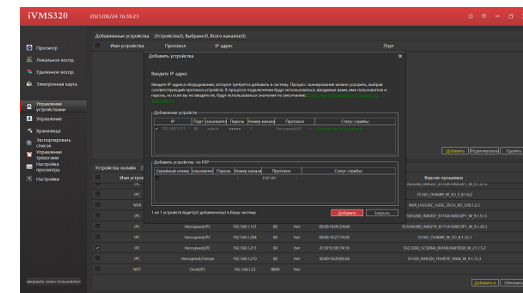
iVMS320
2021/06/24 16:30:23

Просмотр
Локальное воспр.
Удаленное воспр.
Электронная карта
Управление устройствами
Управление
Хранилище
Экспортировать список
Управление тревогами
Настройка просмотра
Настройки

Добавленные устройства (Устройство:0, Выбрано:0, Всего каналов:0)
Имя устройства
Протокол
IP адрес
Порт

Добавить устройства
Введите IP адрес
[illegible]

Добавить устройство
IP
Порт
Имя пользоват.
Пароль
Номер канала
Протокол
Статус службы
192.168.1.123
80
admin
••••••
Hensorpred
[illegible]

Добавить устройство по P2P
Серийный номер
Имя пользоват.
Пароль
Номер канала
Протокол
Статус службы
ESPX9C

1 из 1 устройств будет(ут) добавлено(ы) в базу системы
Добавить
Закрыть

Добавить
Редактировать
Удалить

Устройства онлайн
Имя устр.
Версия прошивки
IPC
NVR
IPC
IPC
IPC
IPC
IPC
NVT

Hensorpred/IPC
192.168.1.123
80
Hensorpred/IPC
192.168.1.268
80
Hensorpred/IPC
192.168.1.271
80
Hensorpred/Fisheye
192.168.1.210
80
OnvifIPC
192.168.1.22
8000

Добавить
Удалить